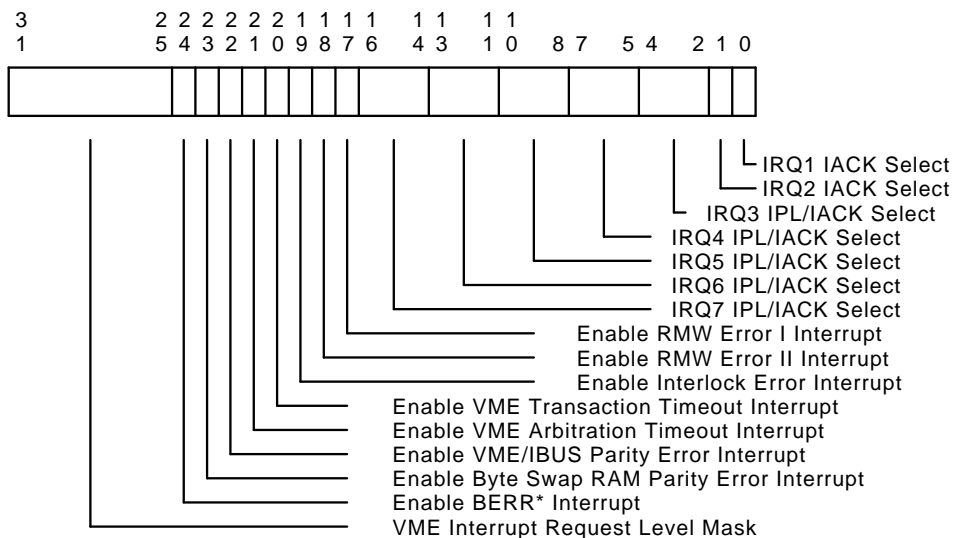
3 1 &nbsp; 2 5 &nbsp; 2 4 &nbsp; 2 3 &nbsp; 2 2 &nbsp; 2 1 &nbsp; 2 0 &nbsp; 1 9 &nbsp; 1 8 &nbsp; 1 7 &nbsp; 1 6 &nbsp; 1 4 &nbsp; 1 3 &nbsp; 1 1 &nbsp; 1 0 &nbsp; 8 &nbsp; 7 &nbsp; 5 &nbsp; 4 &nbsp; 2 &nbsp; 1 &nbsp; 0

IRQ1 IACK Select
IRQ2 IACK Select
IRQ3 IPL/IACK Select
IRQ4 IPL/IACK Select
IRQ5 IPL/IACK Select
IRQ6 IPL/IACK Select
IRQ7 IPL/IACK Select
Enable RMW Error I Interrupt
Enable RMW Error II Interrupt
Enable Interlock Error Interrupt
Enable VME Transaction Timeout Interrupt
Enable VME Arbitration Timeout Interrupt
Enable VME/IBUS Parity Error Interrupt
Enable Byte Swap RAM Parity Error Interrupt
Enable BERR* Interrupt
VME Interrupt Request Level Mask